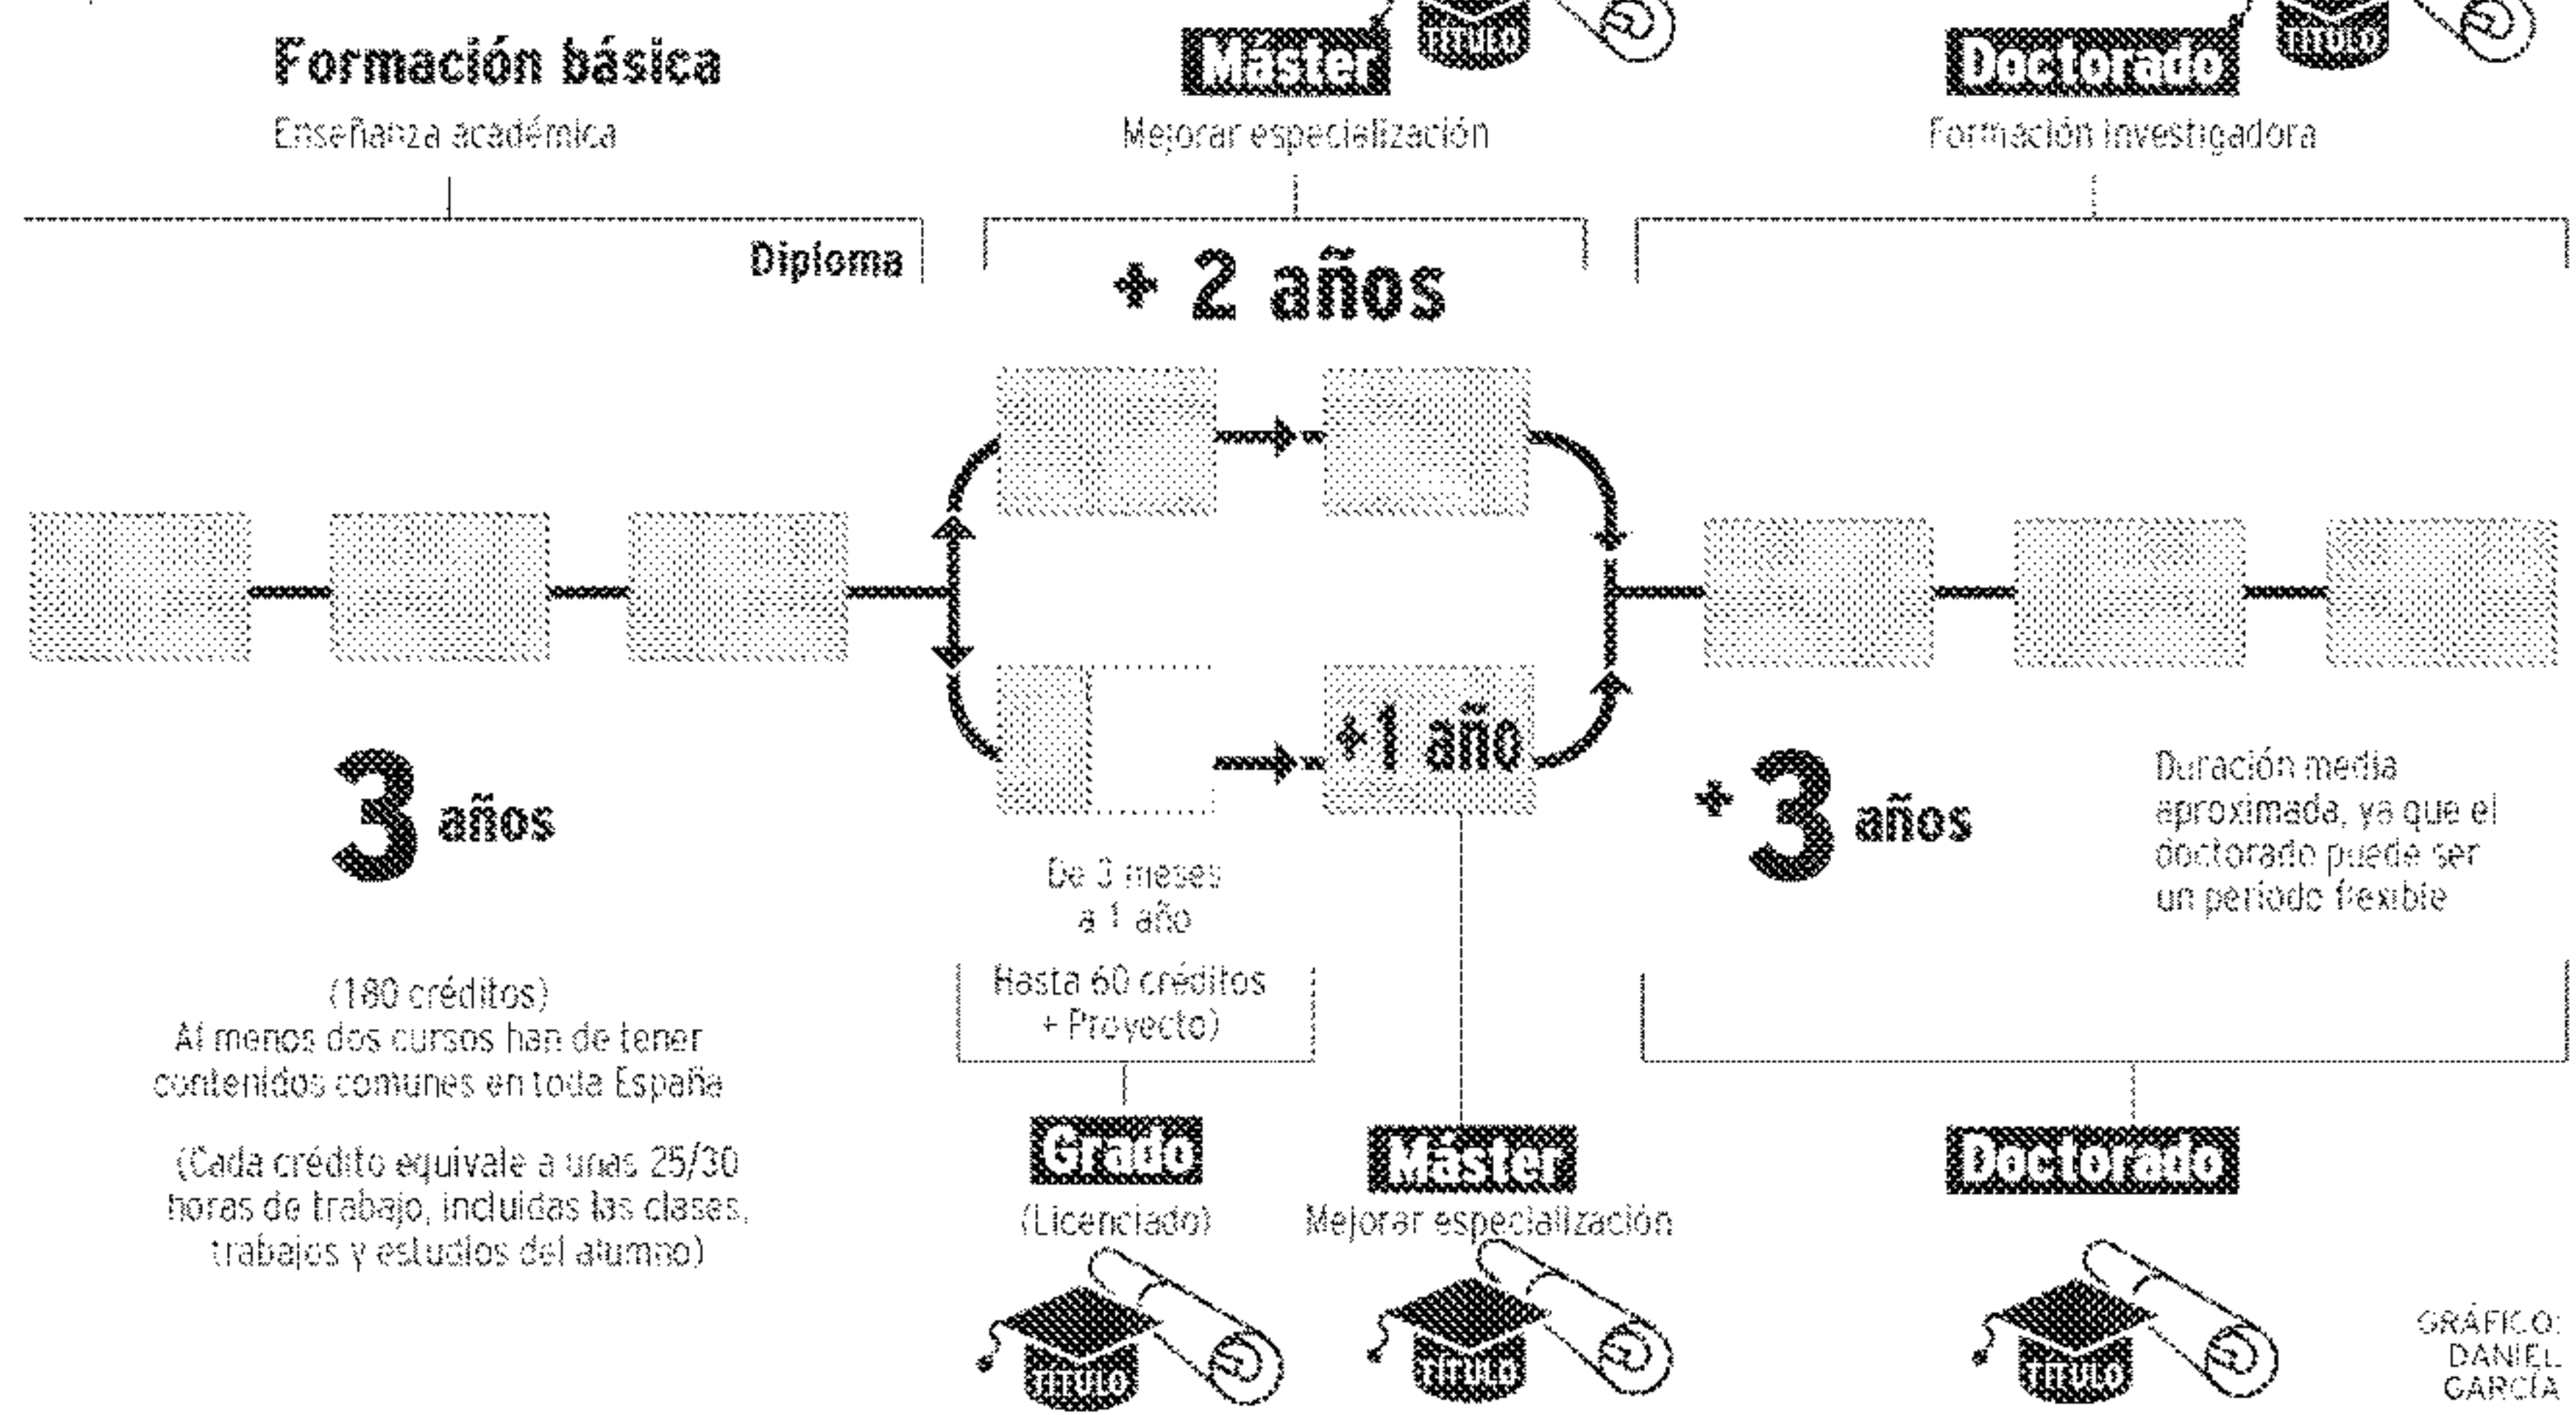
Formación básica
Enseñanza académica

Máster
TÍTULO
Mejorar especialización

Doctorado
TÍTULO
Formación investigadora

Diploma

+ 2 años

+1 año

3 años

(180 créditos)
Al menos dos cursos han de tener contenidos comunes en toda España

(Cada crédito equivale a unas 25/30 horas de trabajo, incluidas las clases, trabajos y estudios del alumno)

De 3 meses a 1 año

Hasta 60 créditos + Proyecto)

+3 años

Duración media aproximada, ya que el doctorado puede ser un período flexible

Grado
(Licenciado)
TÍTULO

Máster
Mejorar especialización
TÍTULO

Doctorado
TÍTULO

GRÁFICO: DANIEL GARCÍA